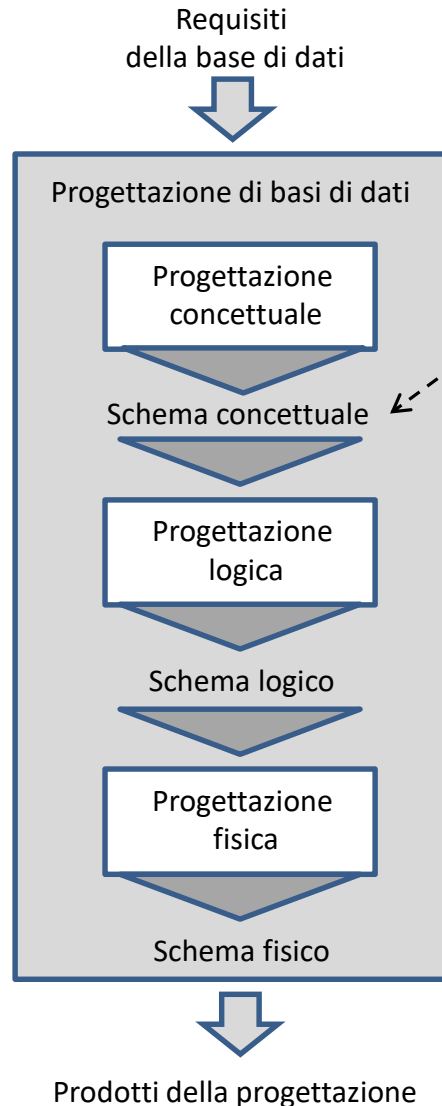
Requisiti
della base di dati

Progettazione di basi di dati

Progettazione concettuale

Schema concettuale

Progettazione logica

Schema logico

Progettazione fisica

Schema fisico

Prodotti della progettazione